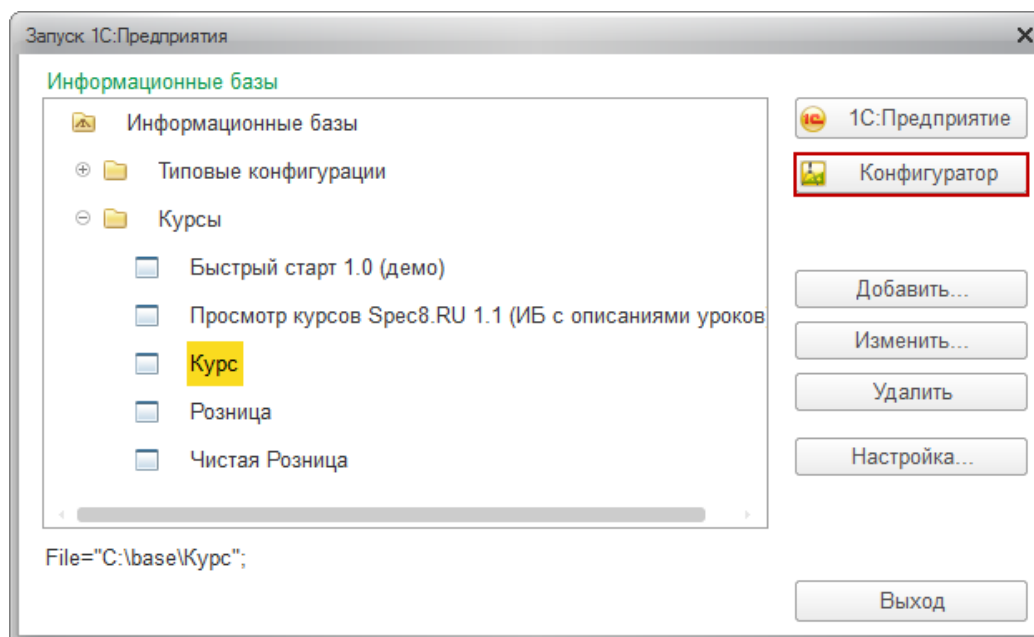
Запуск 1С:Предприятия

Информационные базы

Информационные базы

Типовые конфигурации

Курсы

Быстрый старт 1.0 (демо)

Просмотр курсов Spec8.RU 1.1 (ИБ с описаниями уроков

Курс

Розница

Чистая Розница

File="C:\base\Курс";

1С:Предприятие

Конфигуратор

Добавить...

Изменить...

Удалить

Настройка...

Выход